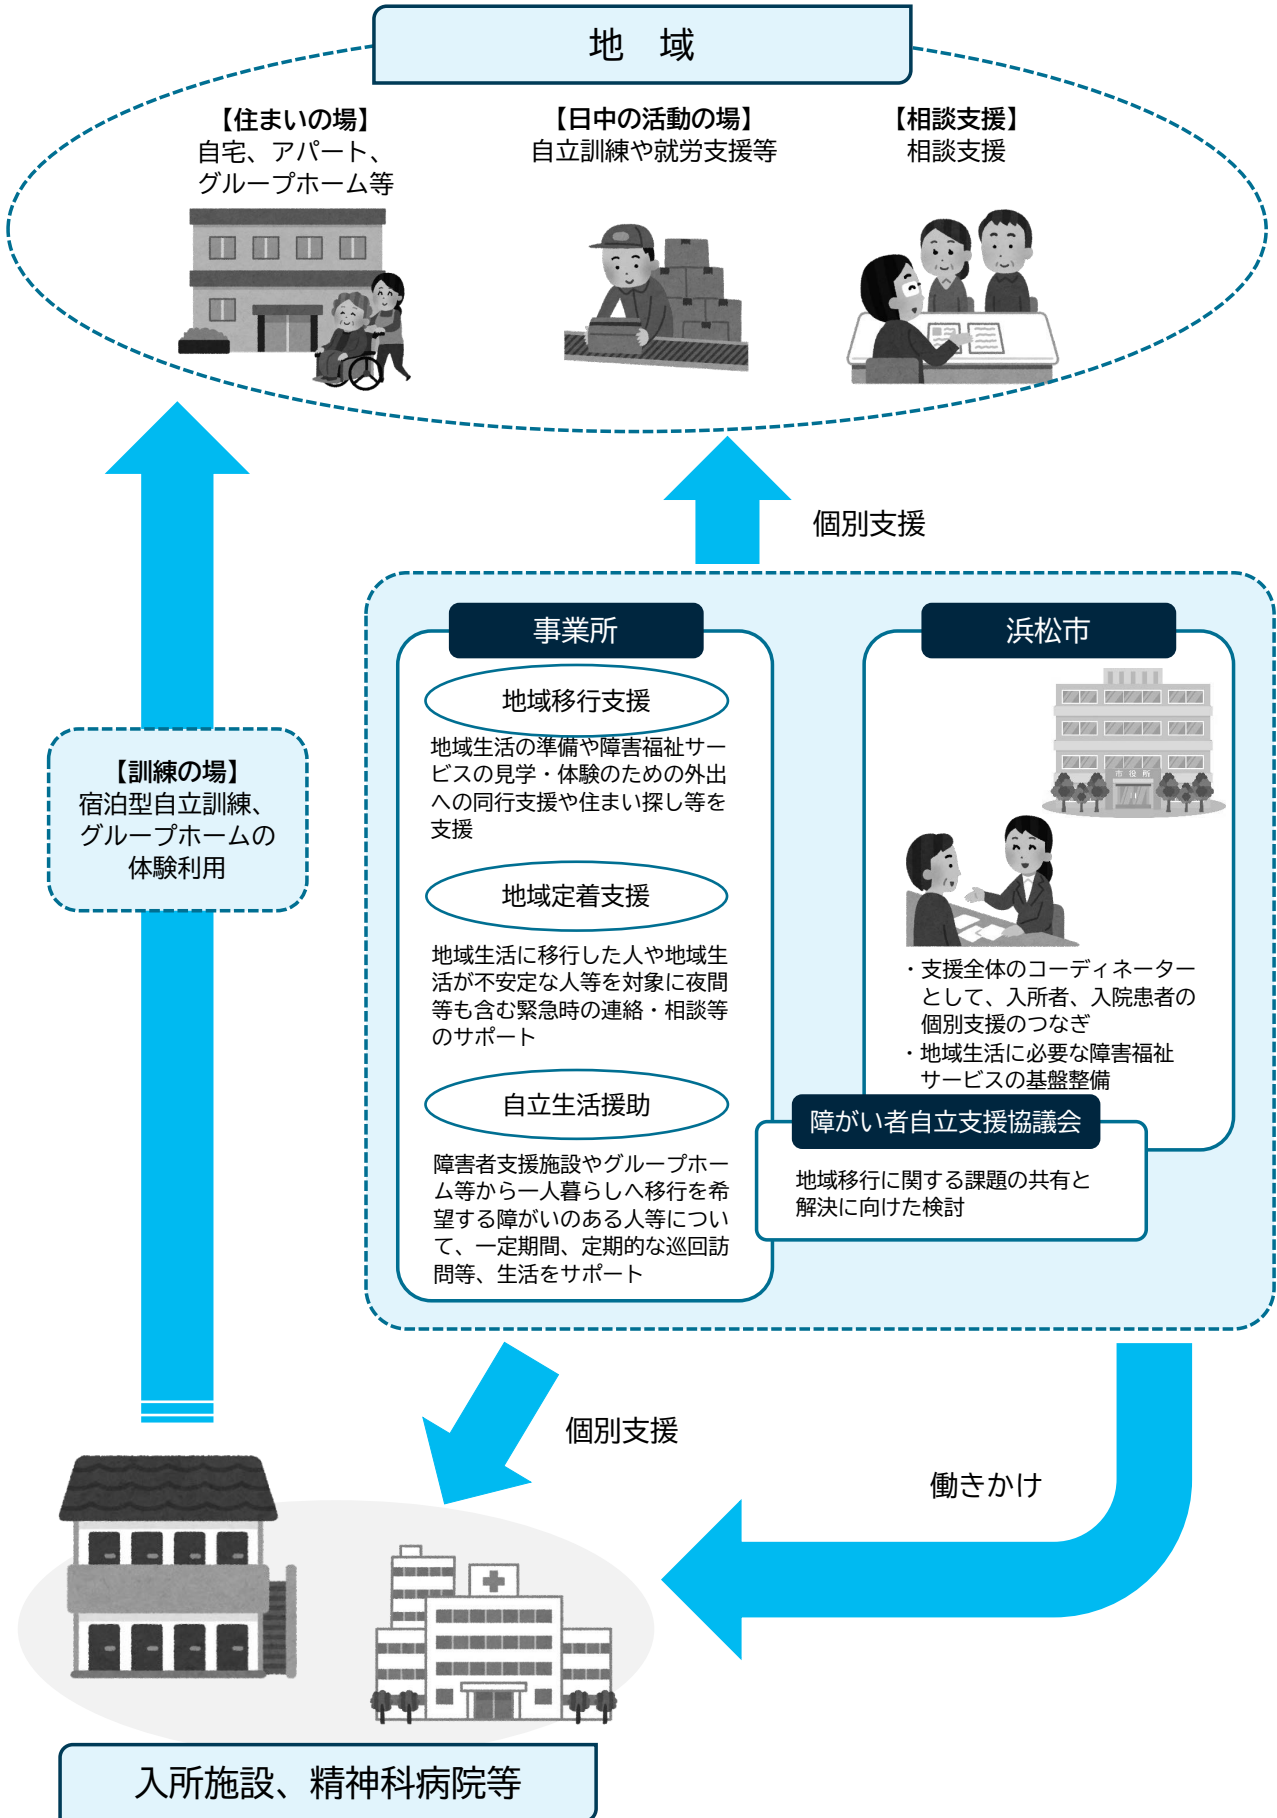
地　域

【住まいの場】
自宅、アパート、グループホーム等

【日中の活動の場】
自立訓練や就労支援等

【相談支援】
相談支援

個別支援

【訓練の場】
宿泊型自立訓練、グループホームの体験利用

事業所

地域移行支援

地域生活の準備や障害福祉サービスの見学・体験のための外出への同行支援や住まい探し等を支援

地域定着支援

地域生活に移行した人や地域生活が不安定な人等を対象に夜間等も含む緊急時の連絡・相談等のサポート

自立生活援助

障害者支援施設やグループホーム等から一人暮らしへ移行を希望する障がいのある人等について、一定期間、定期的な巡回訪問等、生活をサポート

浜松市

市役所

・支援全体のコーディネーターとして、入所者、入院患者の個別支援のつなぎ
・地域生活に必要な障害福祉サービスの基盤整備

障がい者自立支援協議会

地域移行に関する課題の共有と解決に向けた検討

個別支援

働きかけ

入所施設、精神科病院等